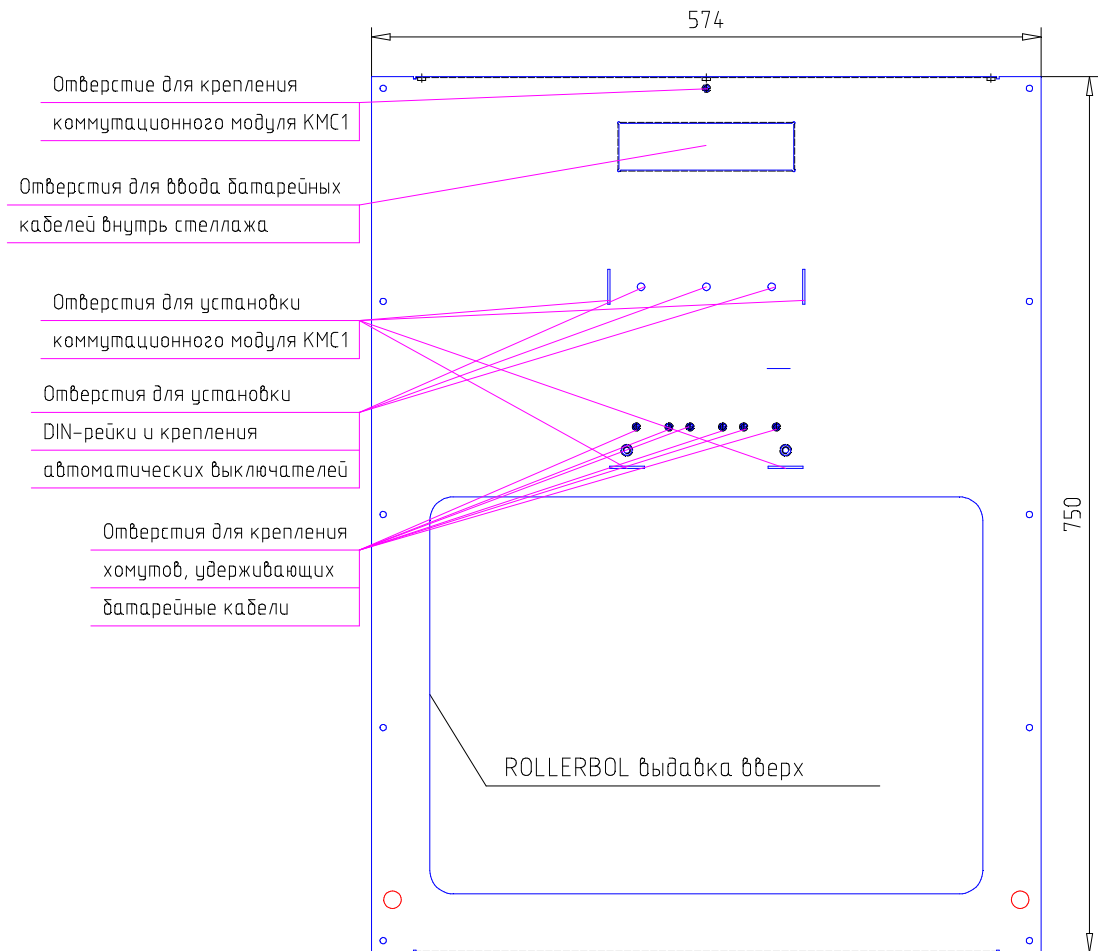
574

750

Отверстие для крепления коммутационного модуля КМС1

Отверстия для ввода батарейных кабелей внутрь стеллажа

Отверстия для установки коммутационного модуля КМС1

Отверстия для установки DIN-рейки и крепления автоматических выключателей

Отверстия для крепления хомутов, удерживающих батарейные кабели

ROLLERBOL выдавка вверх